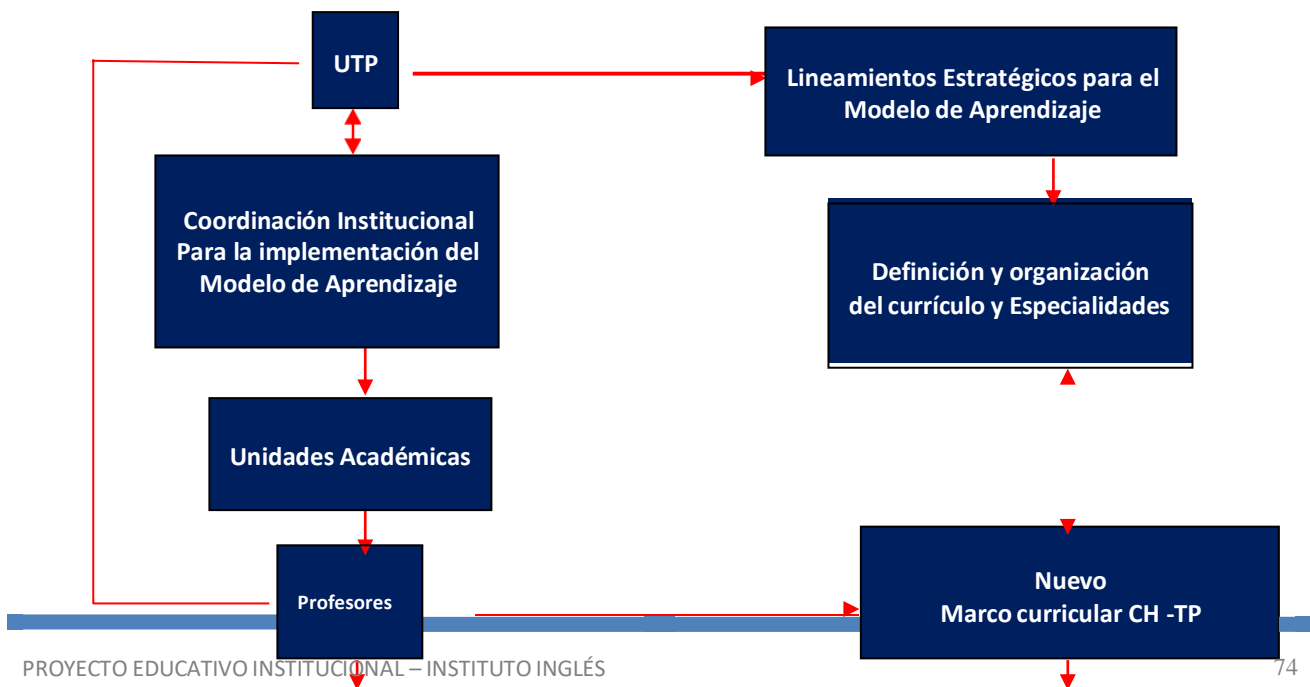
UTP

Lineamientos Estratégicos para el Modelo de Aprendizaje

Coordinación Institucional Para la implementación del Modelo de Aprendizaje

Definición y organización del currículo y Especialidades

Unidades Académicas

Profesores

Nuevo Marco curricular CH -TP

PROYECTO EDUCATIVO INSTITUCIONAL – INSTITUTO INGLÉS

74